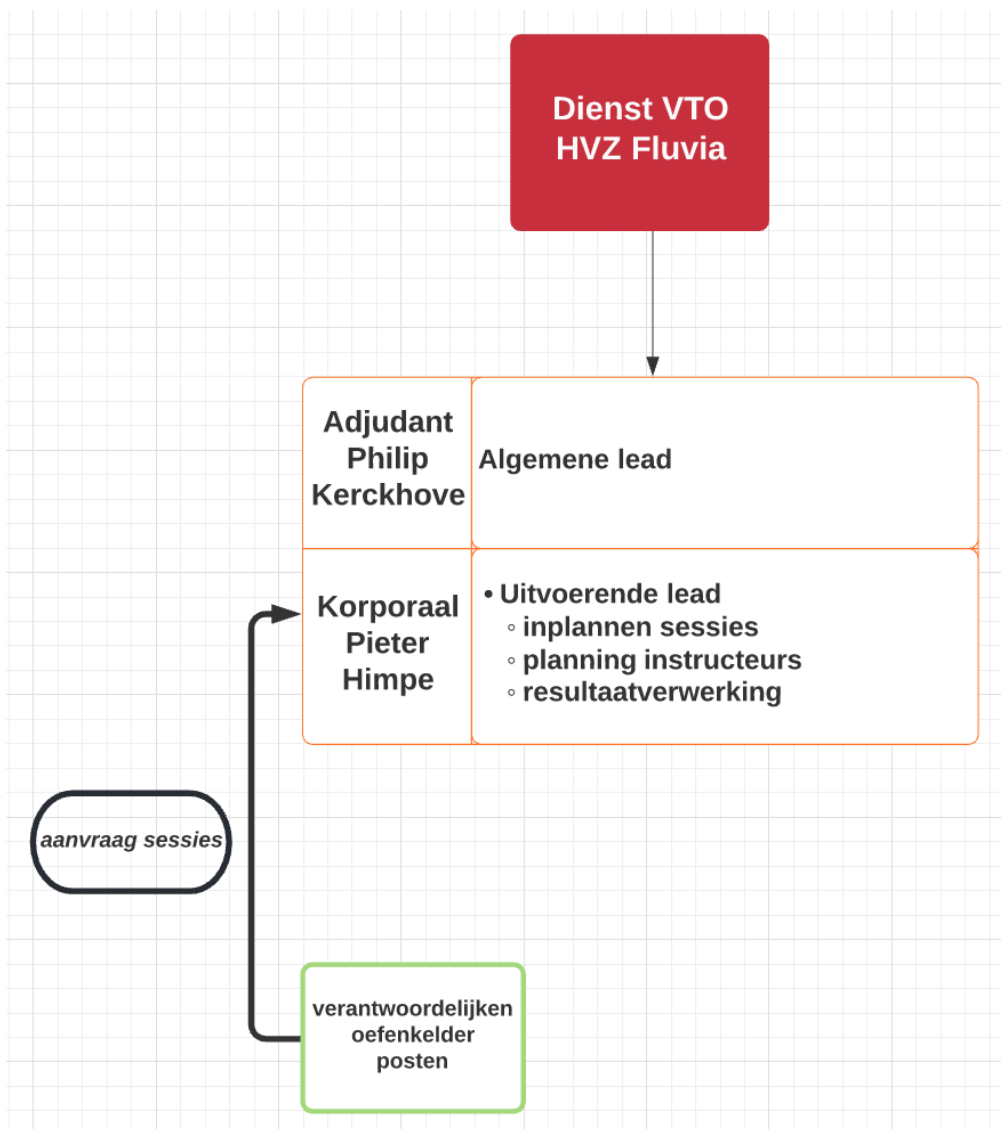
Dienst VTO
HVZ Fluvia

| Adjudant Philip Kerckhove | Algemene lead |
|---|---|
| Korporaal Pieter Himpe | • Uitvoerende lead<br>◦ inplannen sessies<br>◦ planning instructeurs<br>◦ resultaatverwerking |

aanvraag sessies

verantwoordelijken oefenkelder posten